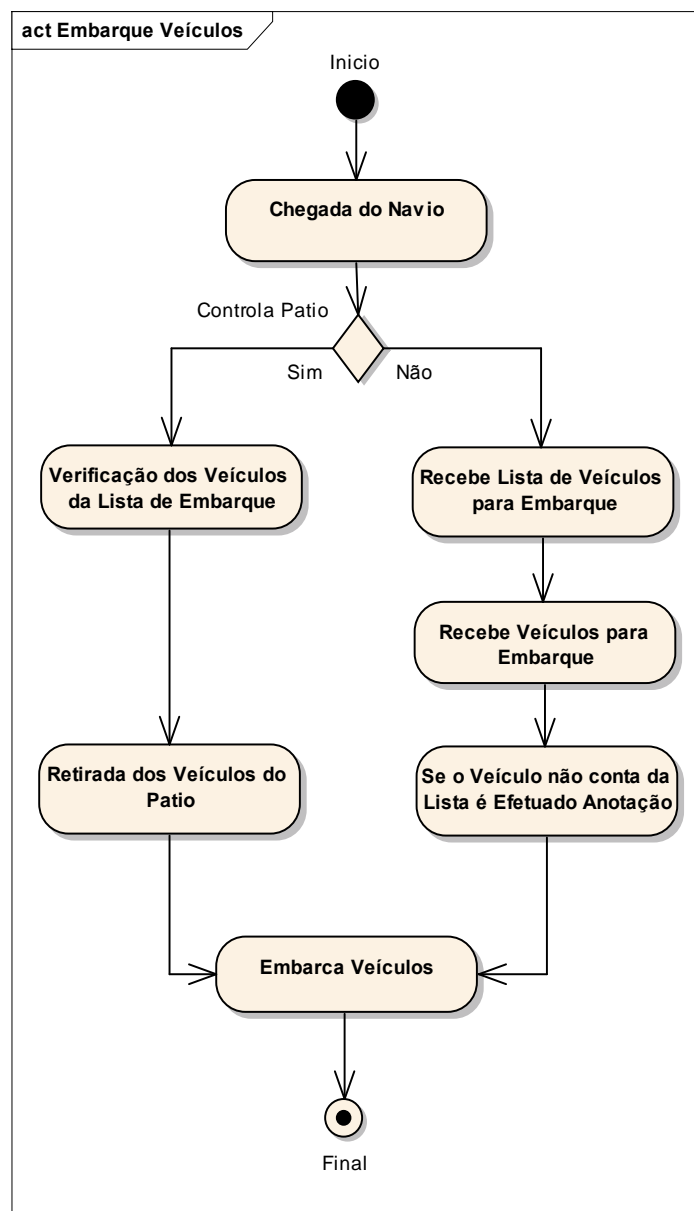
act Embarque Veículos

Inicio

Chegada do Navio

Controla Patio

Sim

Não

Verificação dos Veículos da Lista de Embarque

Recebe Lista de Veículos para Embarque

Recebe Veículos para Embarque

Retirada dos Veículos do Patio

Se o Veículo não conta da Lista é Efetuado Anotação

Embarca Veículos

Final